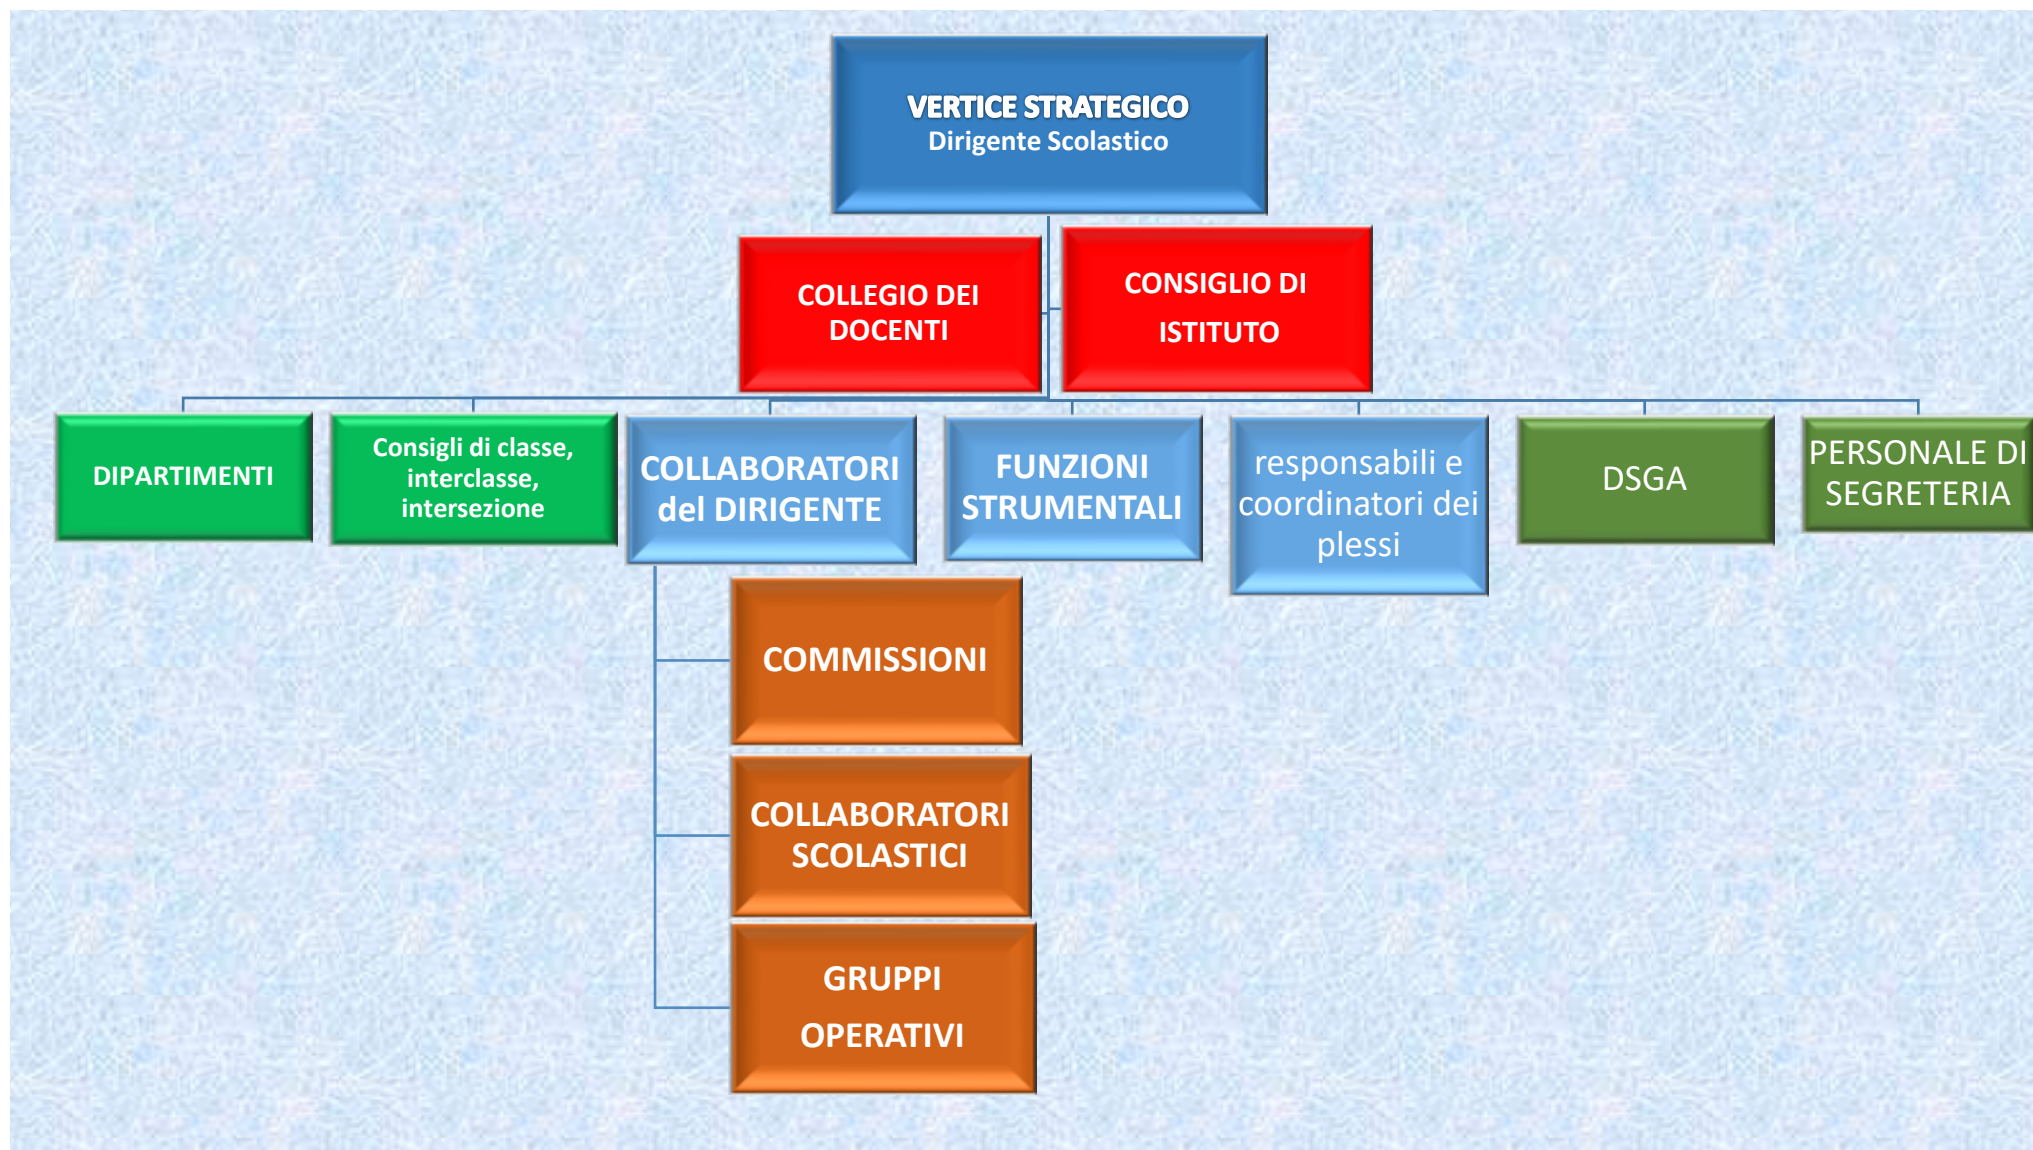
VERTICE STRATEGICO
Dirigente Scolastico

COLLEGIO DEI DOCENTI

CONSIGLIO DI ISTITUTO

DIPARTIMENTI

Consigli di classe, interclasse, intersezione

COLLABORATORI del DIRIGENTE

FUNZIONI STRUMENTALI

responsabili e coordinatori dei plessi

DSGA

PERSONALE DI SEGRETERIA

COMMISSIONI

COLLABORATORI SCOLASTICI

GRUPPI OPERATIVI